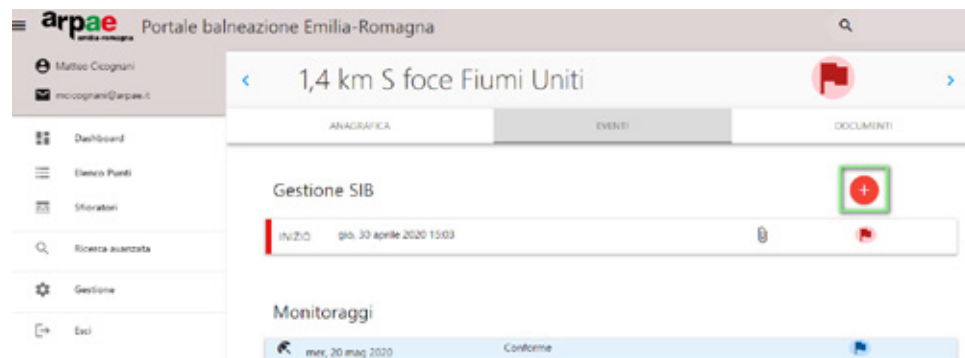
arpae emilia-romagna Portale balneazione Emilia-Romagna

Matteo Cicognani
mcicognani@arpae.it

Dashboard
Elenco Punti
Sfioratori
Ricerca avanzata
Gestione
Esci

1,4 km S foce Fiumi Uniti

ANAGRAFICA
EVENTI
DOCUMENTI

Gestione SIB

INIZIO gio. 30 aprile 2020 15:03

Monitoraggi

mer. 20 mag 2020 Conforme